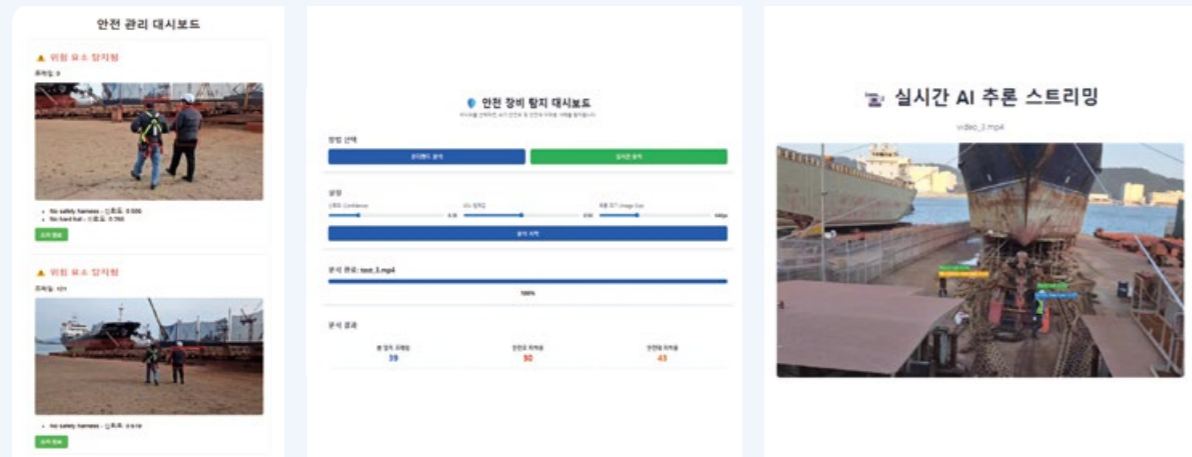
안전 관리 대시보드

⚠ 위험 요소 감지됨

프레임: 0

- No safety harness - 신뢰도: 0.506
- No hard hat - 신뢰도: 0.765

조치 완료

⚠ 위험 요소 감지됨

프레임: 121

- No safety harness - 신뢰도: 0.618

조치 완료

안전 장비 탐지 대시보드

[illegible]

작업 선택

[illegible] 분석

실시간 분석

설정

신뢰도 Confidence

IOU 임계값

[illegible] Image Size

0.35

0.50

640px

분석 시작

분석 완료: test_3.mp4

100%

분석 결과

총 탐지 프레임

39

안전모 미착용

30

안전대 미착용

43

실시간 AI 추론 스트리밍

video_3.mp4